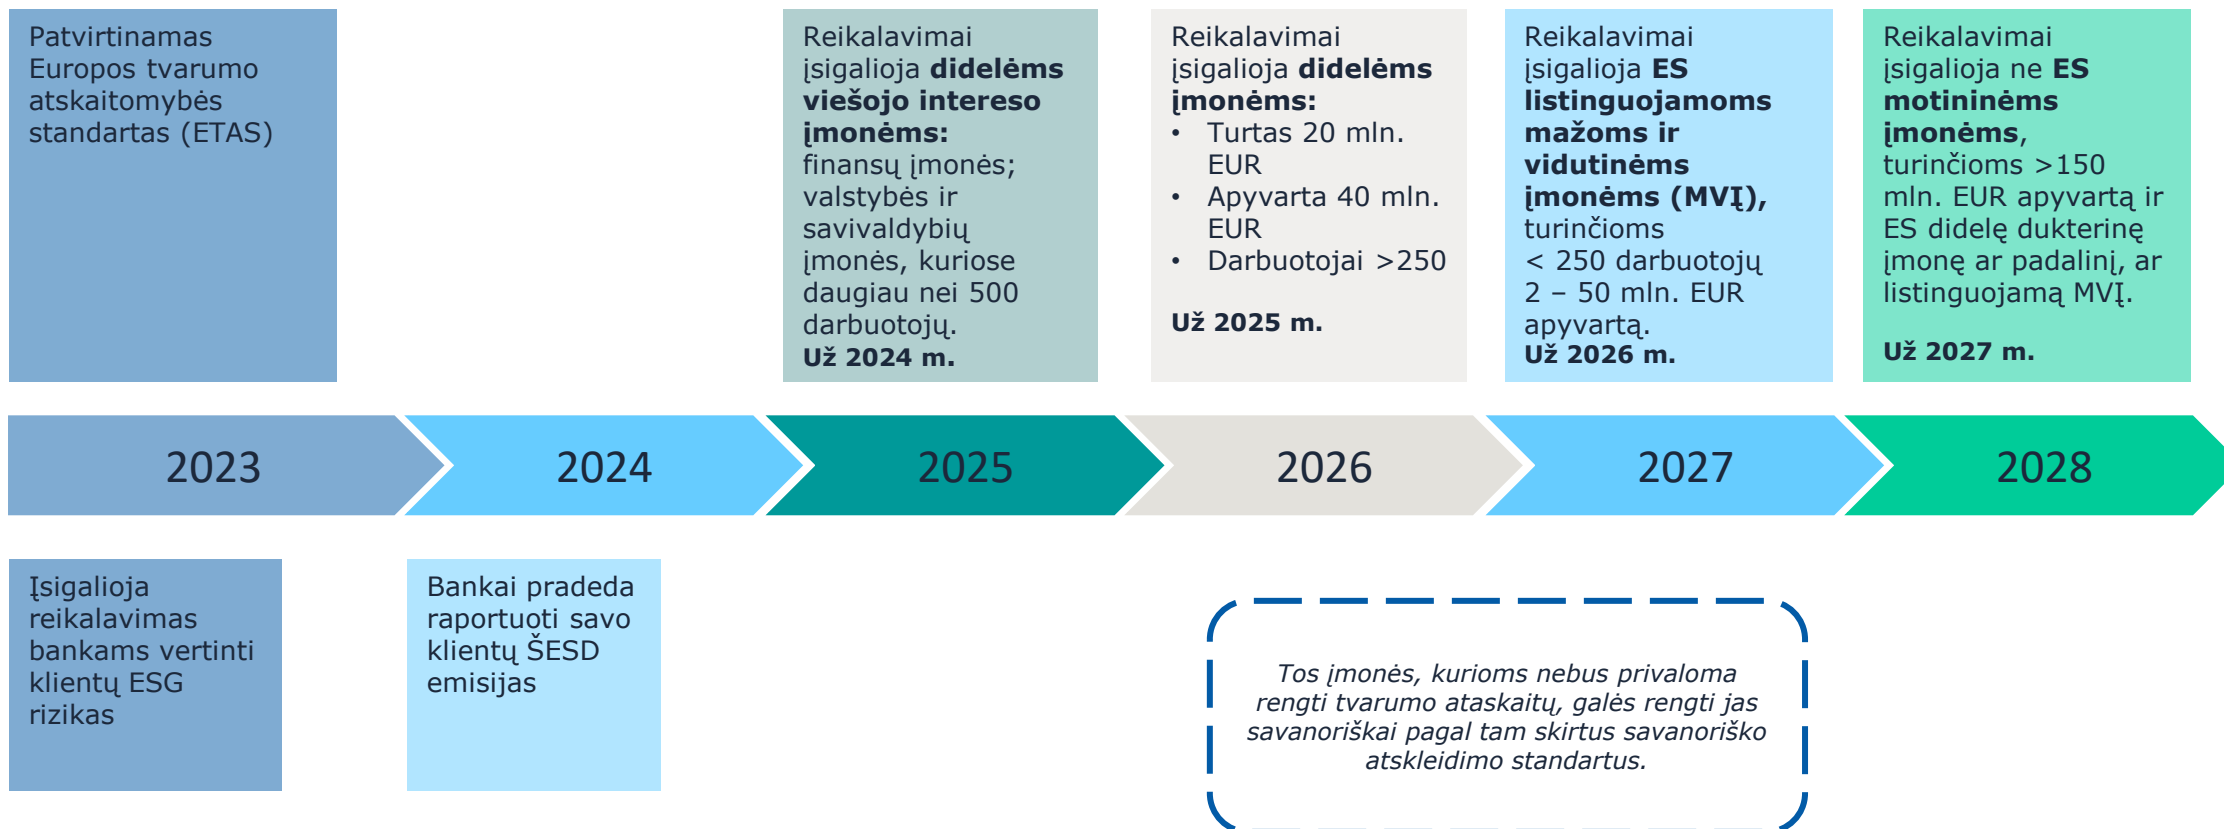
Patvirtinamas Europos tvarumo atskaitomybės standartas (ETAS)

Reikalavimai įsigalioja **didelėms viešojo intereso įmonėms:** finansų įmonės; valstybės ir savivaldybių įmonės, kuriose daugiau nei 500 darbuotojų.
**Už 2024 m.**

Reikalavimai įsigalioja **didelėms įmonėms:**
- Turtas 20 mln. EUR
- Apyvarta 40 mln. EUR
- Darbuotojai >250

**Už 2025 m.**

Reikalavimai įsigalioja **ES listinguojamoms mažoms ir vidutinėms įmonėms (MVĮ),** turinčioms < 250 darbuotojų 2 – 50 mln. EUR apyvartą.
**Už 2026 m.**

Reikalavimai įsigalioja ne **ES motininėms įmonėms**, turinčioms >150 mln. EUR apyvartą ir ES didelę dukterinę įmonę ar padalinį, ar listinguojamą MVĮ.

**Už 2027 m.**

2023 2024 2025 2026 2027 2028

Įsigalioja reikalavimas bankams vertinti klientų ESG rizikas

Bankai pradeda raportuoti savo klientų ŠESD emisijas

*Tos įmonės, kurioms nebus privaloma rengti tvarumo ataskaitų, galės rengti jas savanoriškai pagal tam skirtus savanoriško atskleidimo standartus.*